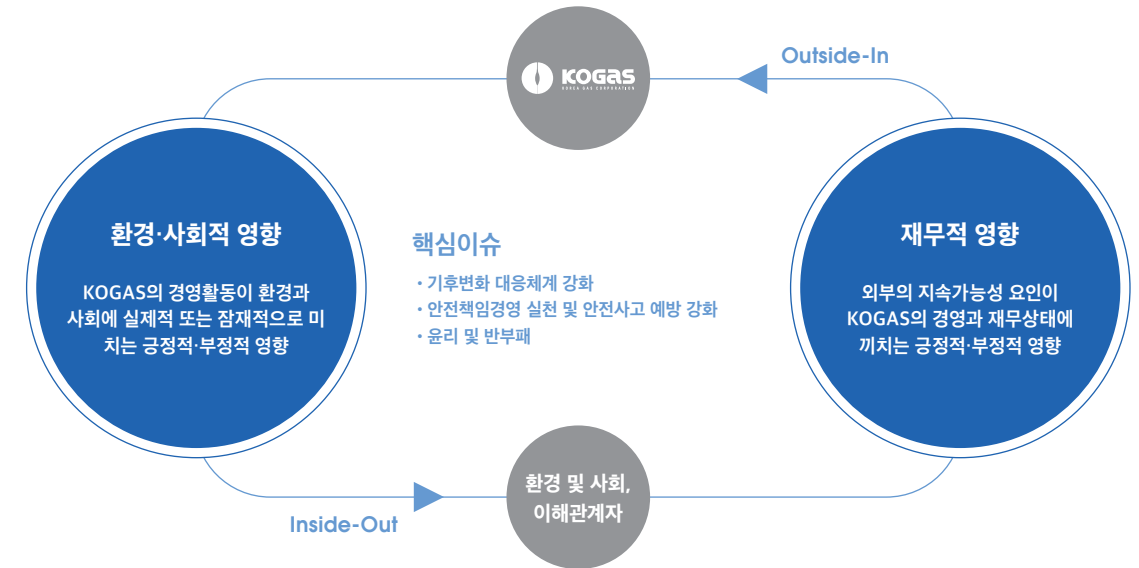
KOGAS
KOREA GAS CORPORATION

Outside-In

환경·사회적 영향

KOGAS의 경영활동이 환경과 사회에 실제적 또는 잠재적으로 미치는 긍정적·부정적 영향

핵심이슈

· 기후변화 대응체계 강화
· 안전책임경영 실천 및 안전사고 예방 강화
· 윤리 및 반부패

재무적 영향

외부의 지속가능성 요인이 KOGAS의 경영과 재무상태에 끼치는 긍정적·부정적 영향

환경 및 사회, 이해관계자

Inside-Out